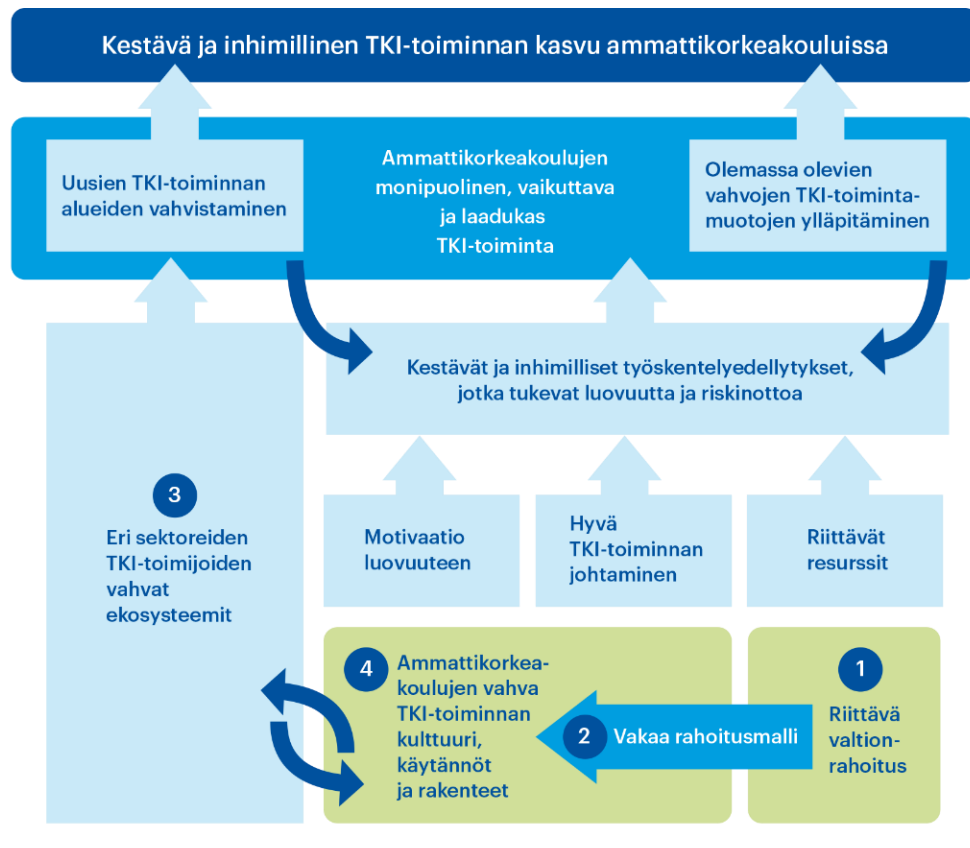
Kestävä ja inhimillinen TKI-toiminnan kasvu ammattikorkeakouluissa

Uusien TKI-toiminnan alueiden vahvistaminen

Ammattikorkeakoulujen monipuolinen, vaikuttava ja laadukas TKI-toiminta

Olemassa olevien vahvojen TKI-toimintamuotojen ylläpitäminen

Kestävät ja inhimilliset työskentelyedellytykset, jotka tukevat luovuutta ja riskinottoa

3

Eri sektoreiden TKI-toimijoiden vahvat ekosysteemit

Motivaatio luovuuteen

Hyvä TKI-toiminnan johtaminen

Riittävät resurssit

4

Ammattikorkeakoulujen vahva TKI-toiminnan kulttuuri, käytännöt ja rakenteet

2

Vakaa rahoitusmalli

1

Riittävä valtionrahoitus